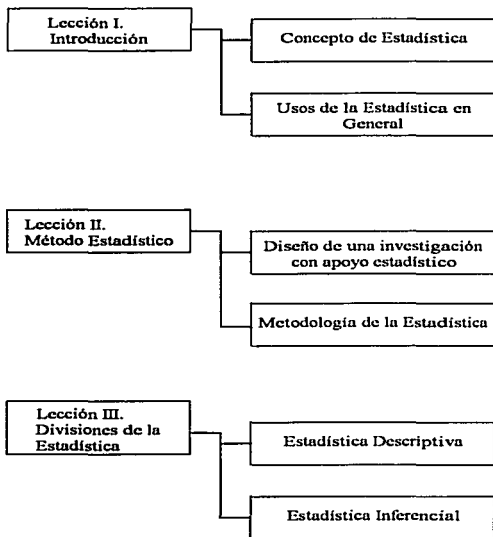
Lección I.
Introducción

Concepto de Estadística

Usos de la Estadística en General

Lección II.
Método Estadístico

Diseño de una investigación con apoyo estadístico

Metodología de la Estadística

Lección III.
Divisiones de la Estadística

Estadística Descriptiva

Estadística Inferencial